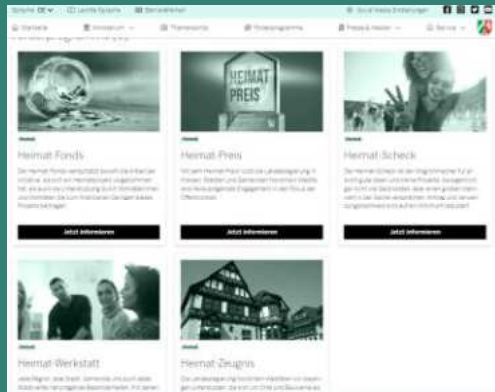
Sprache DE | Leichte Sprache | Barrierefreiheit | Social Media Einstellungen

Startseite | Ministerium | Themenportal | Förderprogramme | Presse & Medien | Service

Förderprogramme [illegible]

HEIMAT PREIS

Heimat

Heimat-Fonds

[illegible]

Jetzt informieren

Heimat

Heimat-Preis

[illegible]

Jetzt informieren

Heimat

Heimat-Scheck

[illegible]

Jetzt informieren

Heimat

Heimat-Werkstatt

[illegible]

Heimat

Heimat-Zeugnis

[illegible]